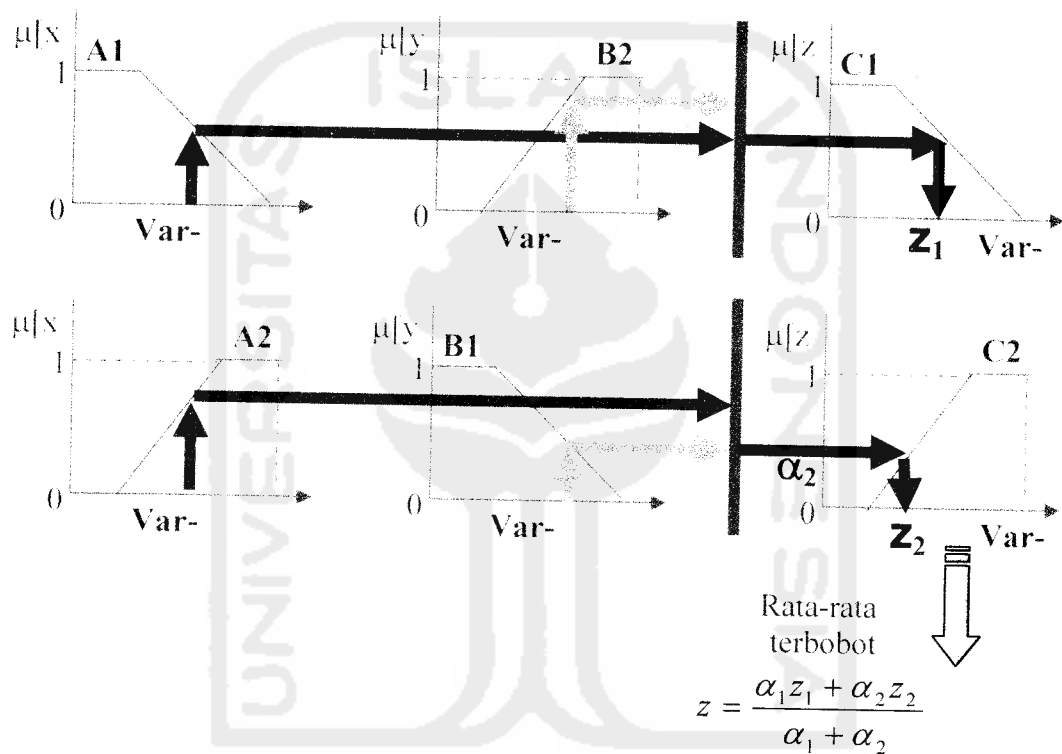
$\mu[x$ A1
1
0
Var-

$\mu[y$ B2
1
0
Var-

$\mu[z$ C1
1
0
$z_1$ Var-

$\mu[x$ A2
1
0
Var-

$\mu[y$ B1
1
0
Var-

$\mu[z$ C2
1
$\alpha_2$
0
$z_2$ Var-

Rata-rata terbobot

$z = \frac{\alpha_1 z_1 + \alpha_2 z_2}{\alpha_1 + \alpha_2}$